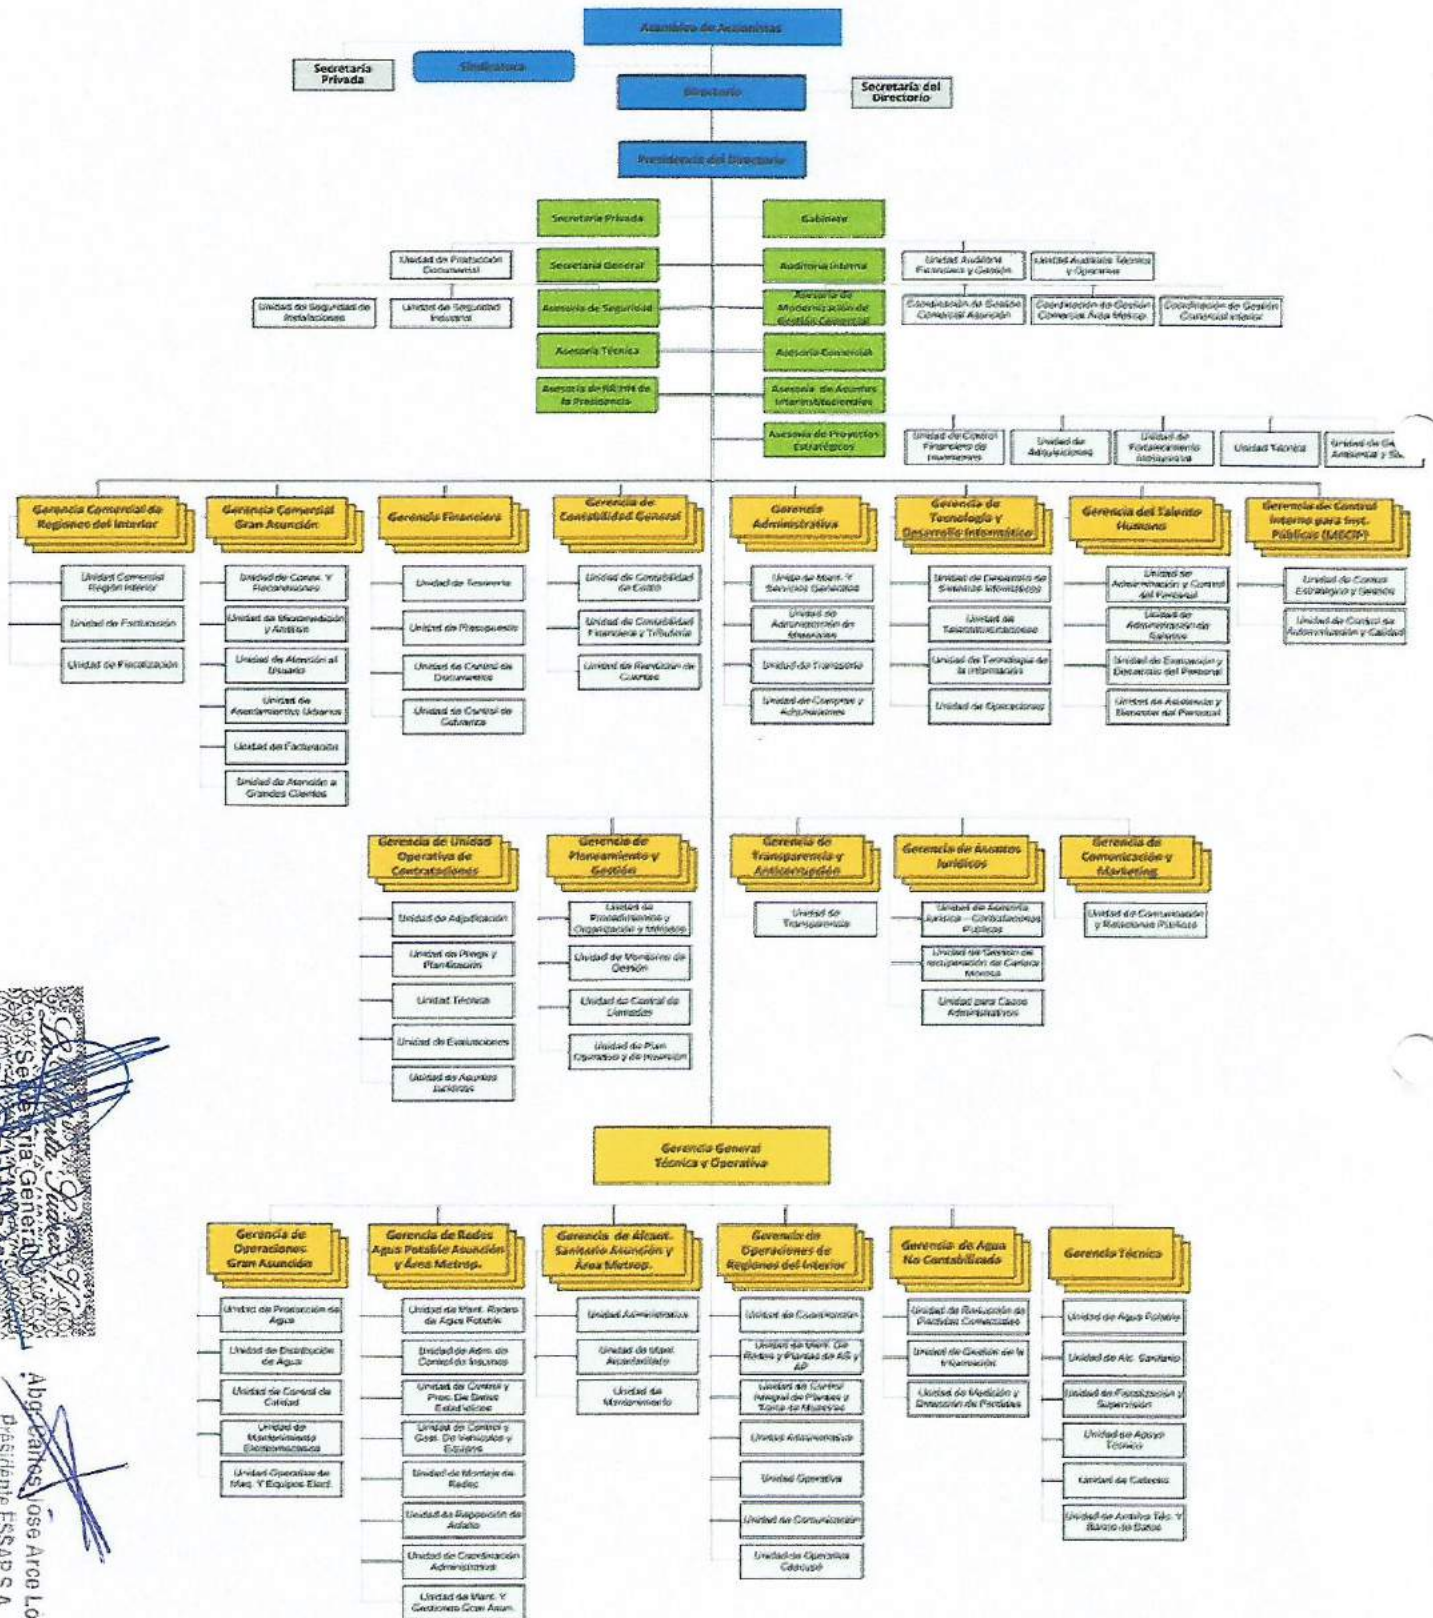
Asamblea de Accionistas

Secretaría Privada

Sindicatura

Directorio

Secretaría del Directorio

Presidencia del Directorio

Secretaría Privada

Gabinete

Unidad de Protección Documental

Secretaría General

Auditoría Interna

Unidad Auditoría Financiera y Gestión

Unidad Auditoría Técnica y Operativa

Unidad de Seguridad de Instalaciones

Unidad de Seguridad Industrial

Asesoría de Seguridad

Asesoría de Modernización de Gestión Comercial

Coordinación de Gestión Comercial Asunción

Coordinación de Gestión Comercial Área Metrop.

Coordinación de Gestión Comercial Interior

Asesoría Técnica

Asesoría Comercial

Asesoría de RR.HH de la Presidencia

Asesoría de Asuntos Interinstitucionales

Asesoría de Proyectos Estratégicos

Unidad de Control Financiero de Inversiones

Unidad de Adquisiciones

Unidad de Fortalecimiento Institucional

Unidad Técnica

Unidad de Ge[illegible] Ambiental y So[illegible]

Gerencia Comercial de Regiones del Interior

Unidad Comercial Región Interior

Unidad de Facturación

Unidad de Fiscalización

Gerencia Comercial Gran Asunción

Unidad de Conex. Y Reconexiones

Unidad de Micromedición y Análisis

Unidad de Atención al Usuario

Unidad de Asentamientos Urbanos

Unidad de Facturación

Unidad de Atención a Grandes Clientes

Gerencia Financiera

Unidad de Tesorería

Unidad de Presupuesto

Unidad de Control de Documentos

Unidad de Control de Cobranza

Gerencia de Contabilidad General

Unidad de Contabilidad de Costos

Unidad de Contabilidad Financiera y Tributaria

Unidad de Revisión de Cuentas

Gerencia Administrativa

Unidad de Mant. Y Servicios Generales

Unidad de Administración de Materiales

Unidad de Transporte

Unidad de Compras y Adquisiciones

Gerencia de Tecnología y Desarrollo Informático

Unidad de Desarrollo de Sistemas Informáticos

Unidad de Telecomunicaciones

Unidad de Tecnología de la Información

Unidad de Operaciones

Gerencia del Talento Humano

Unidad de Administración y Control del Personal

Unidad de Administración de Salarios

Unidad de Evaluación y Desarrollo del Personal

Unidad de Asistencia y Bienestar del Personal

Gerencia de Control Interno para Inst. Públicas (MECIP)

Unidad de Control Estratégico y Gestión

Unidad de Control de Autoevaluación y Calidad

Gerencia de Unidad Operativa de Contrataciones

Unidad de Adjudicación

Unidad de Pliegos y Planificación

Unidad Técnica

Unidad de Evaluaciones

Unidad de Asuntos Jurídicos

Gerencia de Planeamiento y Gestión

Unidad de Procedimientos y Organización y Métodos

Unidad de Monitoreo de Gestión

Unidad de Control de Llamados

Unidad de Plan Operativo y de Inversión

Gerencia de Transparencia y Anticorrupción

Unidad de Transparencia

Gerencia de Asuntos Jurídicos

Unidad de Asesoría Jurídica – Contrataciones Públicas

Unidad de Gestión de recuperación de Cartera Morosa

Unidad para Casos Administrativos

Gerencia de Comunicación y Marketing

Unidad de Comunicación y Relaciones Públicas

Gerencia General Técnica y Operativa

Gerencia de Operaciones Gran Asunción

Unidad de Producción de Agua

Unidad de Distribución de Agua

Unidad de Control de Calidad

Unidad de Mantenimiento Electromecánico

Unidad Operativa de Maq. Y Equipos Elect.

Gerencia de Redes Agua Potable Asunción y Área Metrop.

Unidad de Mant. Redes de Agua Potable

Unidad de Adm. de Control de Insumos

Unidad de Control y Proc. De Datos Estadísticos

Unidad de Control y Gest. De Vehículos y Equipos

Unidad de Montaje de Redes

Unidad de Reposición de Asfalto

Unidad de Coordinación Administrativa

Unidad de Mant. Y Gestiones Gran Asun.

Gerencia de Alcant. Sanitario Asunción y Área Metrop.

Unidad Administrativa

Unidad de Mant. Alcantarillado

Unidad de Mantenimiento

Gerencia de Operaciones de Regiones del Interior

Unidad de Coordinación

Unidad de Mant. De Redes y Plantas de AS y AP

Unidad de Control Integral de Plantas y Toma de Muestras

Unidad Administrativa

Unidad Operativa

Unidad de Comunicación

Unidad de Operativa Caacupé

Gerencia de Agua No Contabilizada

Unidad de Reducción de Pérdidas Comerciales

Unidad de Gestión de la Información

Unidad de Medición y Detección de Pérdidas

Gerencia Técnica

Unidad de Agua Potable

Unidad de Alc. Sanitario

Unidad de Fiscalización y Supervisión

Unidad de Apoyo Técnico

Unidad de Catastro

Unidad de Archivo Téc. Y Banco de Datos

Secretaría General

Abg. Carlos José Arce Lo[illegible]
Presidente ESSAP S.A.